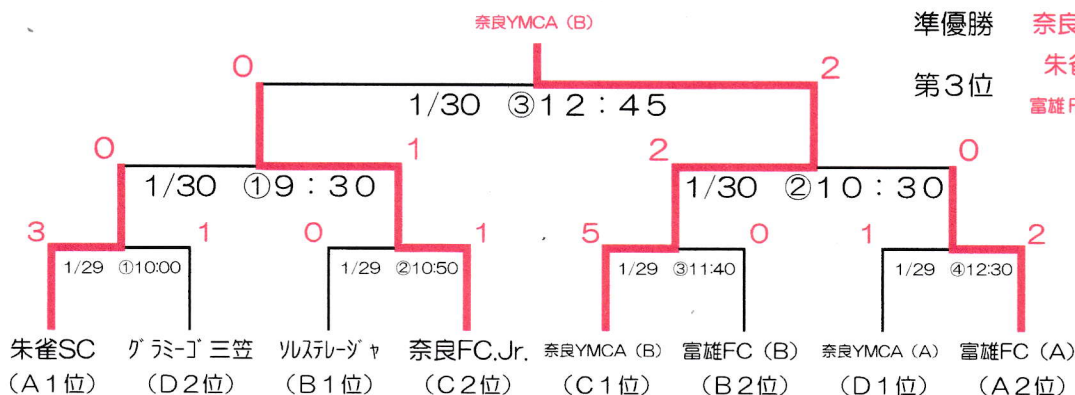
奈良YMCA（B）

準優勝　奈良
第3位　朱雀
富雄F

0　2
1/30　③12：45

0　1　2　0
1/30　①9：30　1/30　②10：30

3　1　0　1　5　0　1　2
1/29　①10:00　1/29　②10:50　1/29　③11:40　1/29　④12:30

朱雀SC　（A1位）
グラミーゴ三笠　（D2位）
ソルステレージャ　（B1位）
奈良FC.Jr.　（C2位）
奈良YMCA（B）　（C1位）
富雄FC（B）　（B2位）
奈良YMCA（A）　（D1位）
富雄FC（A）　（A2位）